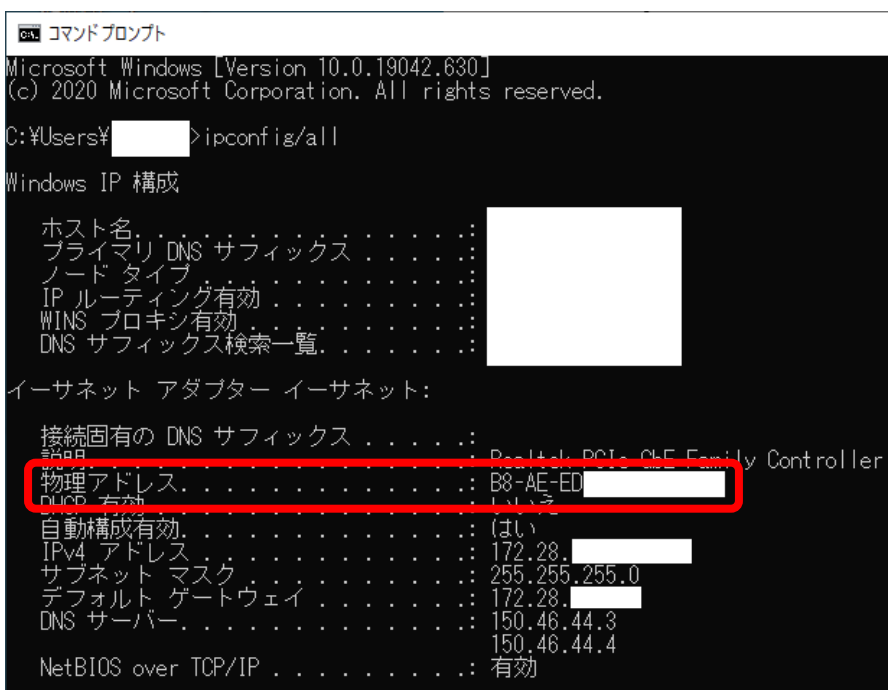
コマンド プロンプト

Microsoft Windows [Version 10.0.19042.630]
(c) 2020 Microsoft Corporation. All rights reserved.

C:¥Users¥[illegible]>ipconfig/all

Windows IP 構成

ホスト名. . . . . . . . . . . . . . :
プライマリ DNS サフィックス . . . . . :
ノード タイプ . . . . . . . . . . . :
IP ルーティング有効 . . . . . . . . :
WINS プロキシ有効 . . . . . . . . . :
DNS サフィックス検索一覧. . . . . . :

イーサネット アダプター イーサネット:

接続固有の DNS サフィックス . . . . . :
説明. . . . . . . . . . . . . . . . : Realtek PCIe GbE Family Controller
物理アドレス. . . . . . . . . . . . : B8-AE-ED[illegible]
DHCP 有効 . . . . . . . . . . . . . : いいえ
自動構成有効. . . . . . . . . . . . : はい
IPv4 アドレス . . . . . . . . . . . : 172.28.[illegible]
サブネット マスク . . . . . . . . . : 255.255.255.0
デフォルト ゲートウェイ . . . . . . : 172.28.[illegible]
DNS サーバー. . . . . . . . . . . . : 150.46.44.3
150.46.44.4
NetBIOS over TCP/IP . . . . . . . . : 有効